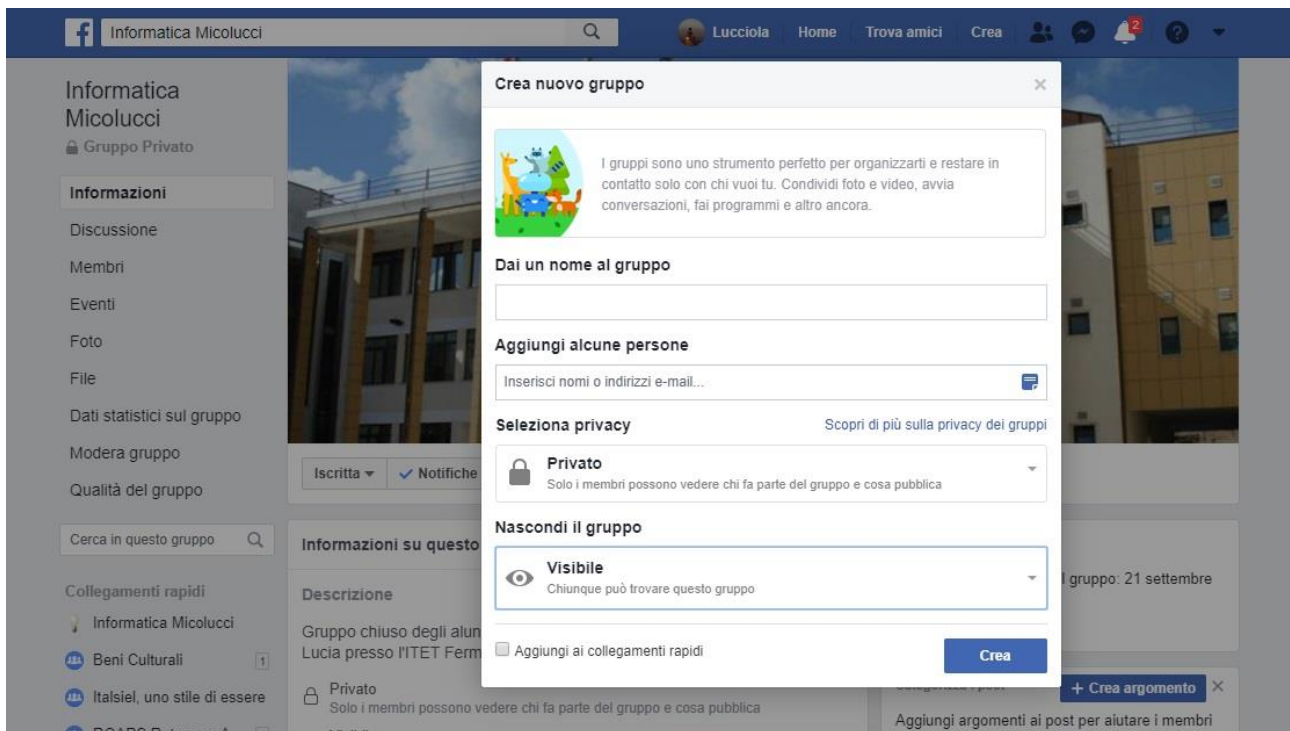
Informatica Micolucci

Lucciola Home Trova amici Crea 2

Informatica Micolucci
Gruppo Privato

Informazioni
Discussione
Membri
Eventi
Foto
File
Dati statistici sul gruppo
Modera gruppo
Qualità del gruppo

Cerca in questo gruppo

Collegamenti rapidi
Informatica Micolucci
Beni Culturali 1
Italsiel, uno stile di essere
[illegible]

Iscritta ▾ ✓ Notifiche

Informazioni su questo

Descrizione

Gruppo chiuso degli alun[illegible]
Lucia presso l'ITET Ferm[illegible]

Privato
Solo i membri possono vedere chi fa parte del gruppo e cosa pubblica

l gruppo: 21 settembre

+ Crea argomento ×

Aggiungi argomenti ai post per aiutare i membri

Crea nuovo gruppo ×

I gruppi sono uno strumento perfetto per organizzarti e restare in contatto solo con chi vuoi tu. Condividi foto e video, avvia conversazioni, fai programmi e altro ancora.

Dai un nome al gruppo

Aggiungi alcune persone

Inserisci nomi o indirizzi e-mail...

Seleziona privacy

Scopri di più sulla privacy dei gruppi

Privato
Solo i membri possono vedere chi fa parte del gruppo e cosa pubblica

Nascondi il gruppo

Visibile
Chiunque può trovare questo gruppo

Aggiungi ai collegamenti rapidi

Crea